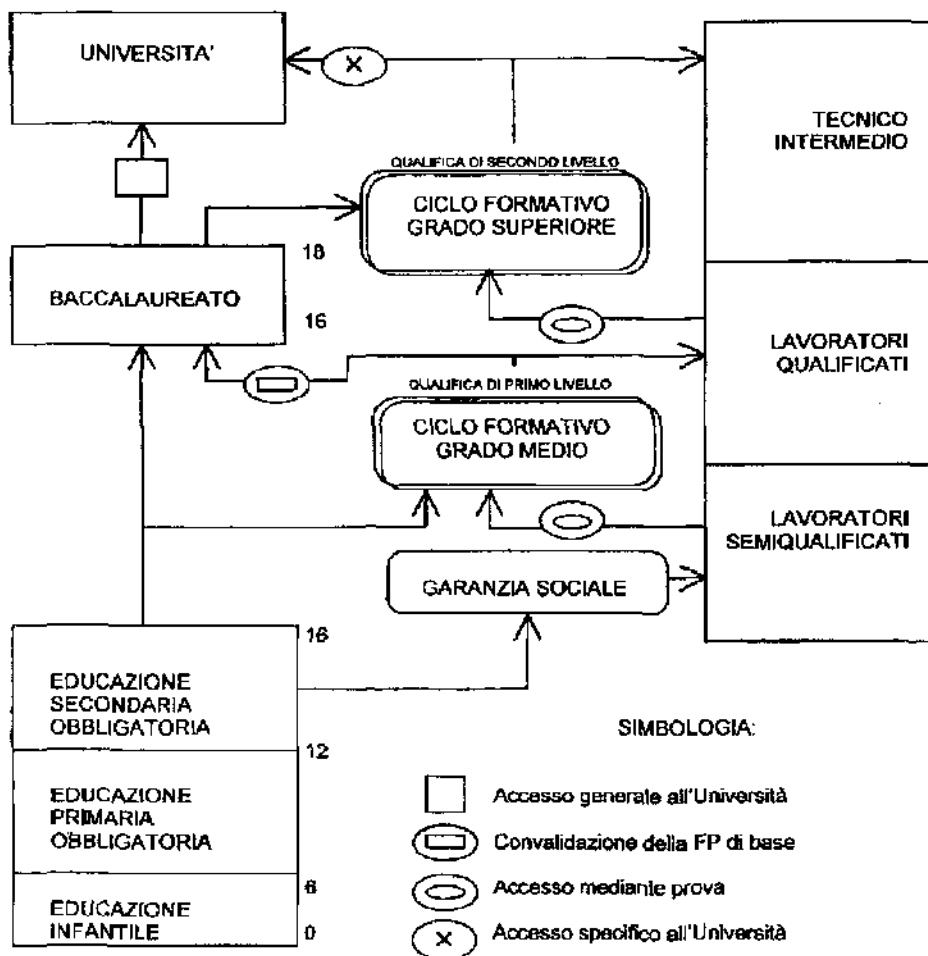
UNIVERSITA'

X

TECNICO INTERMEDIO

QUALIFICA DI SECONDO LIVELLO

CICLO FORMATIVO GRADO SUPERIORE

18

BACCALAUREATO

16

LAVORATORI QUALIFICATI

QUALIFICA DI PRIMO LIVELLO

CICLO FORMATIVO GRADO MEDIO

LAVORATORI SEMIQUALIFICATI

GARANZIA SOCIALE

16

EDUCAZIONE SECONDARIA OBBLIGATORIA

12

EDUCAZIONE PRIMARIA OBBLIGATORIA

6

EDUCAZIONE INFANTILE

0

SIMBOLOGIA:

Accesso generale all'Università

Convalidazione della FP di base

Accesso mediante prova

X Accesso specifico all'Università